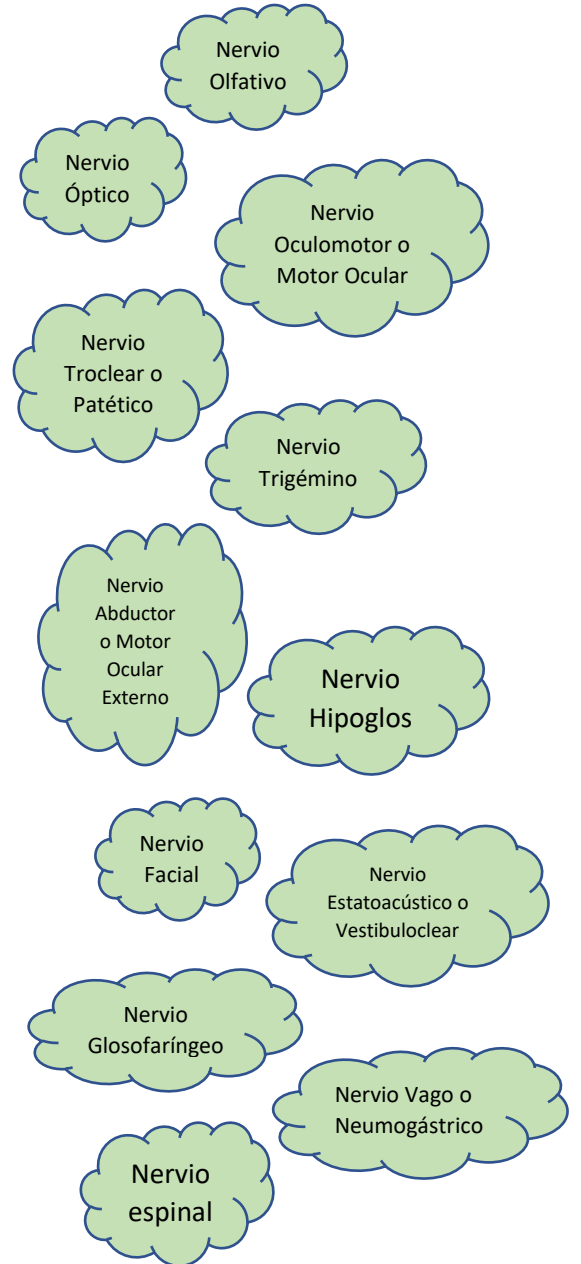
Nervio Olfativo

Nervio Óptico

Nervio Oculomotor o Motor Ocular

Nervio Troclear o Patético

Nervio Trigémino

Nervio Abductor o Motor Ocular Externo

Nervio Hipoglos

Nervio Facial

Nervio Estatoacústico o Vestibuloclear

Nervio Glosofaríngeo

Nervio Vago o Neumogástrico

Nervio espinal